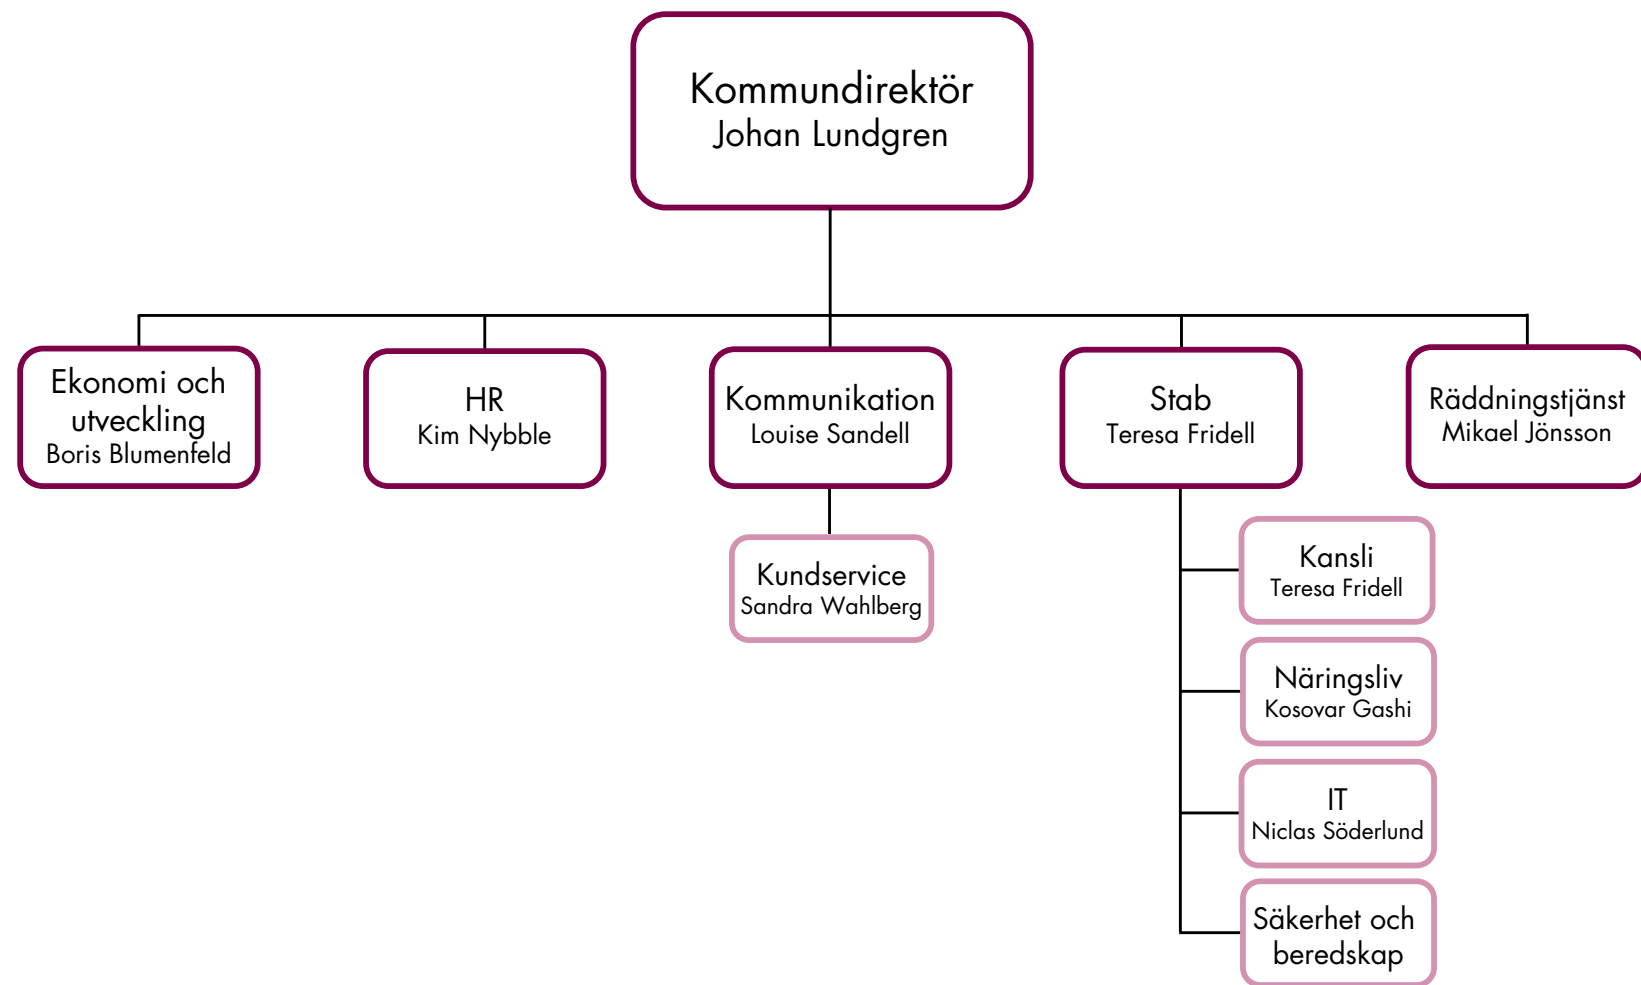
Kommundirektör
Johan Lundgren

Ekonomi och utveckling
Boris Blumenfeld

HR
Kim Nybble

Kommunikation
Louise Sandell

Stab
Teresa Fridell

Räddningstjänst
Mikael Jönsson

Kundservice
Sandra Wahlberg

Kansli
Teresa Fridell

Näringsliv
Kosovar Gashi

IT
Niclas Söderlund

Säkerhet och beredskap